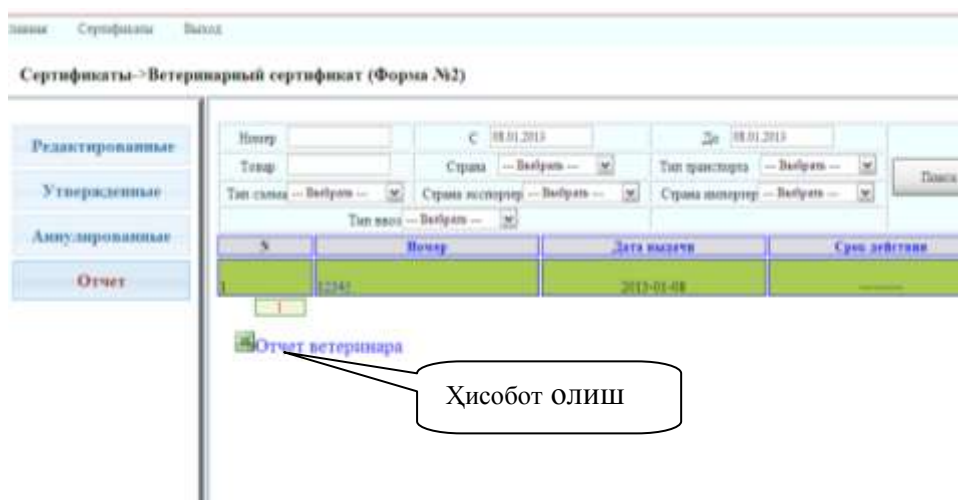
Главная Сертификаты Выход

Сертификаты->Ветеринарный сертификат (Форма №2)

Редактированные

Утвержденные

Аннулированные

Отчет

Номер
С 08.01.2013
До 08.01.2013
Товар
Страна -- Выбрать --
Тип транспорта -- Выбрать --
Поиск
Тип сделки -- Выбрать --
Страна экспортер -- Выбрать --
Страна импортер -- Выбрать --
Тип ввоз -- Выбрать --

| N | Номер | Дата выдачи | Срок действия |
|---|---|---|---|
| 1 | 12345 | 2013-01-08 | -------- |

1

Отчет ветеринара

Ҳисобот олиш